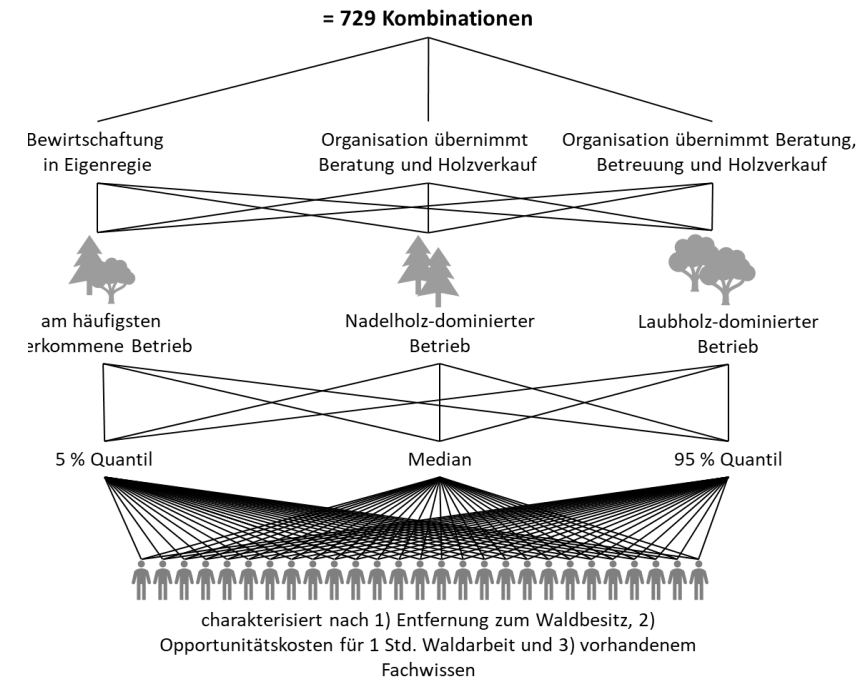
= 729 Kombinationen

Bewirtschaftung in Eigenregie

Organisation übernimmt Beratung und Holzverkauf

Organisation übernimmt Beratung, Betreuung und Holzverkauf

am häufigsten erkommene Betrieb

Nadelholz-dominierter Betrieb

Laubholz-dominierter Betrieb

5 % Quantil

Median

95 % Quantil

charakterisiert nach 1) Entfernung zum Waldbesitz, 2) Opportunitätskosten für 1 Std. Waldarbeit und 3) vorhandenem Fachwissen